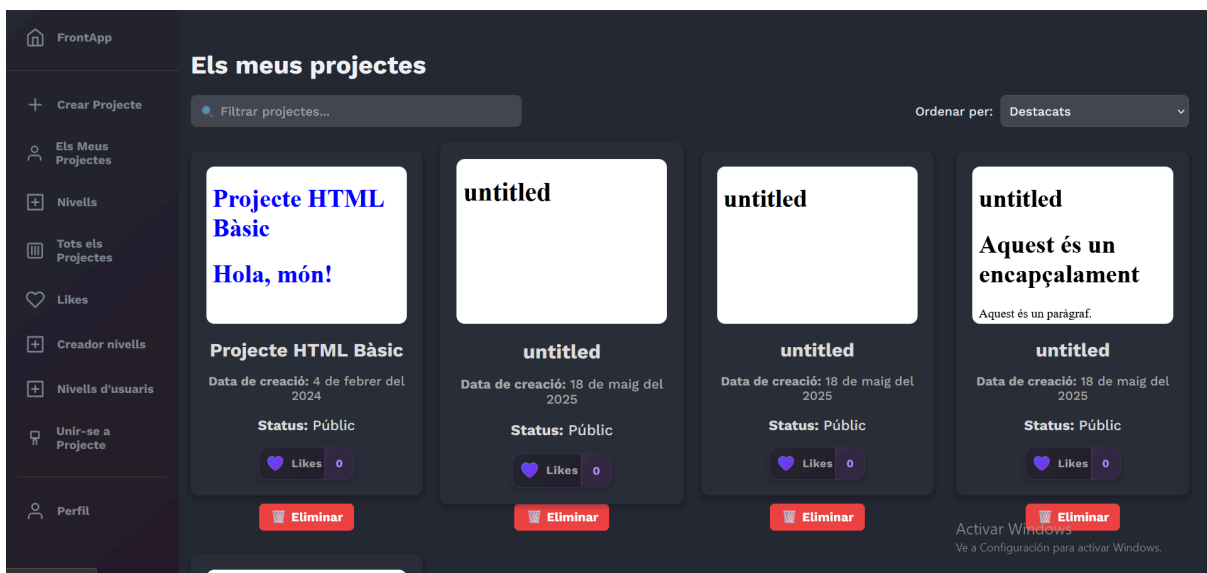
FrontApp

Crear Projecte

Els Meus Projectes

Nivells

Tots els Projectes

Likes

Creador nivells

Nivells d'usuaris

Unir-se a Projecte

Perfil

Els meus projectes

Filtrar projectes...

Ordenar per: Destacats

Projecte HTML Bàsic

Hola, món!

Projecte HTML Bàsic

Data de creació: 4 de febrer del 2024

Status: Públic

Likes 0

Eliminar

untitled

untitled

Data de creació: 18 de maig del 2025

Status: Públic

Likes 0

Eliminar

untitled

untitled

Data de creació: 18 de maig del 2025

Status: Públic

Likes 0

Eliminar

untitled

Aquest és un encapçalament

Aquest és un paràgraf.

untitled

Data de creació: 18 de maig del 2025

Status: Públic

Likes 0

Eliminar

Activar Windows
Ve a Configuración para activar Windows.